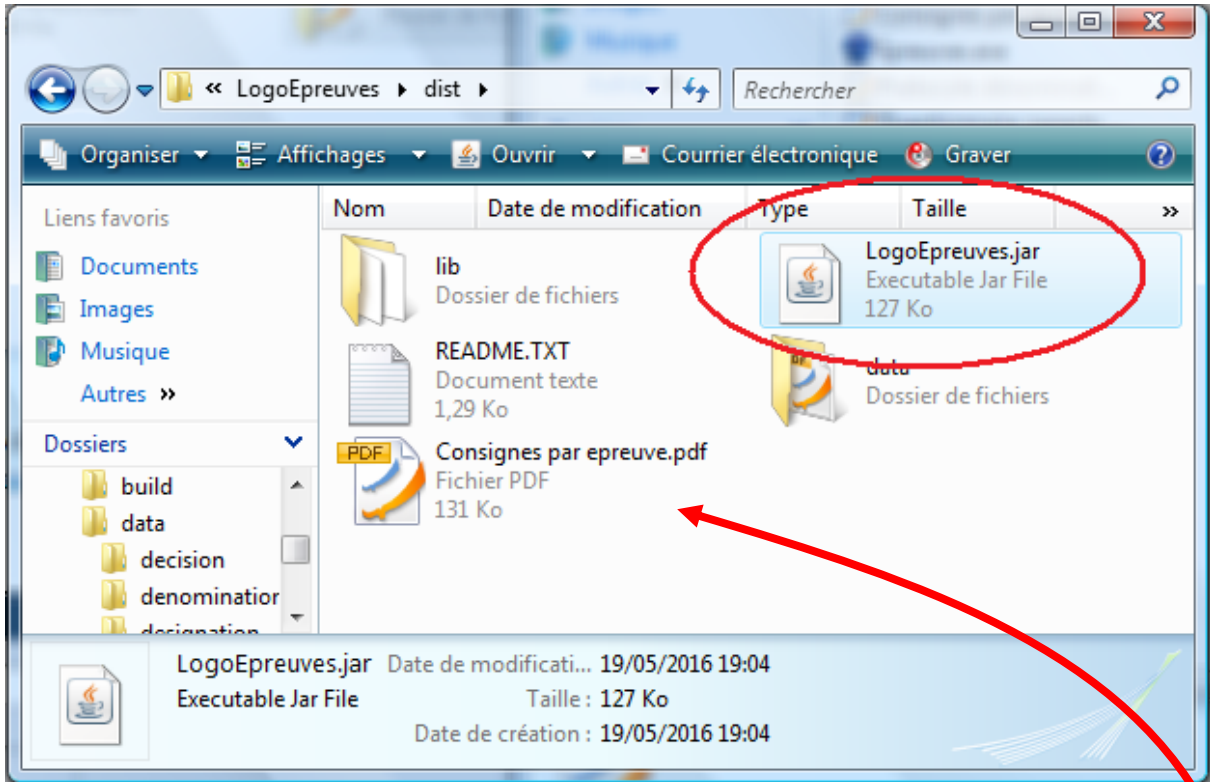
« LogoEpreuves ▸ dist ▸

Rechercher

Organiser ▾ Affichages ▾ Ouvrir ▾ Courrier électronique Graver

Liens favoris
Documents
Images
Musique
Autres »

Dossiers
build
data
decision
denominatior
designation

| Nom | Date de modification | Type | Taille | » |
|---|---|---|---|---|

lib
Dossier de fichiers

LogoEpreuves.jar
Executable Jar File
127 Ko

README.TXT
Document texte
1,29 Ko

data
Dossier de fichiers

PDF
Consignes par epreuve.pdf
Fichier PDF
131 Ko

LogoEpreuves.jar Date de modificati... 19/05/2016 19:04
Executable Jar File Taille : 127 Ko
Date de création : 19/05/2016 19:04